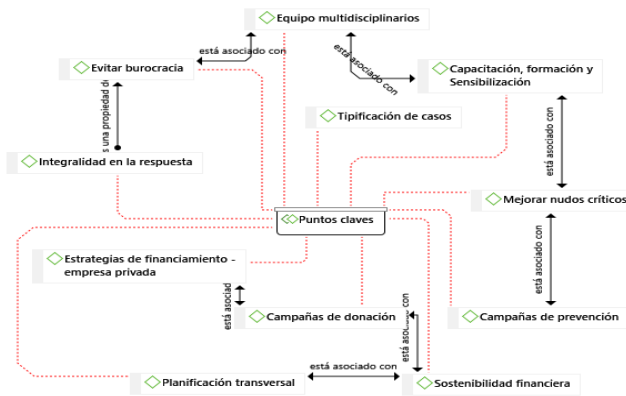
Equipo multidisciplinarios

está asociado con

Evitar burocracia

está asociado con

Capacitación, formación y Sensibilización

s una propiedad di

Tipificación de casos

Integralidad en la respuesta

está asociado con

Mejorar nudos críticos

Puntos claves

Estrategias de financiamiento - empresa privada

está asociado con

está asociad

Campañas de donación

está aso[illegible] con

Campañas de prevención

está asociado con

Planificación transversal

Sostenibilidad financiera